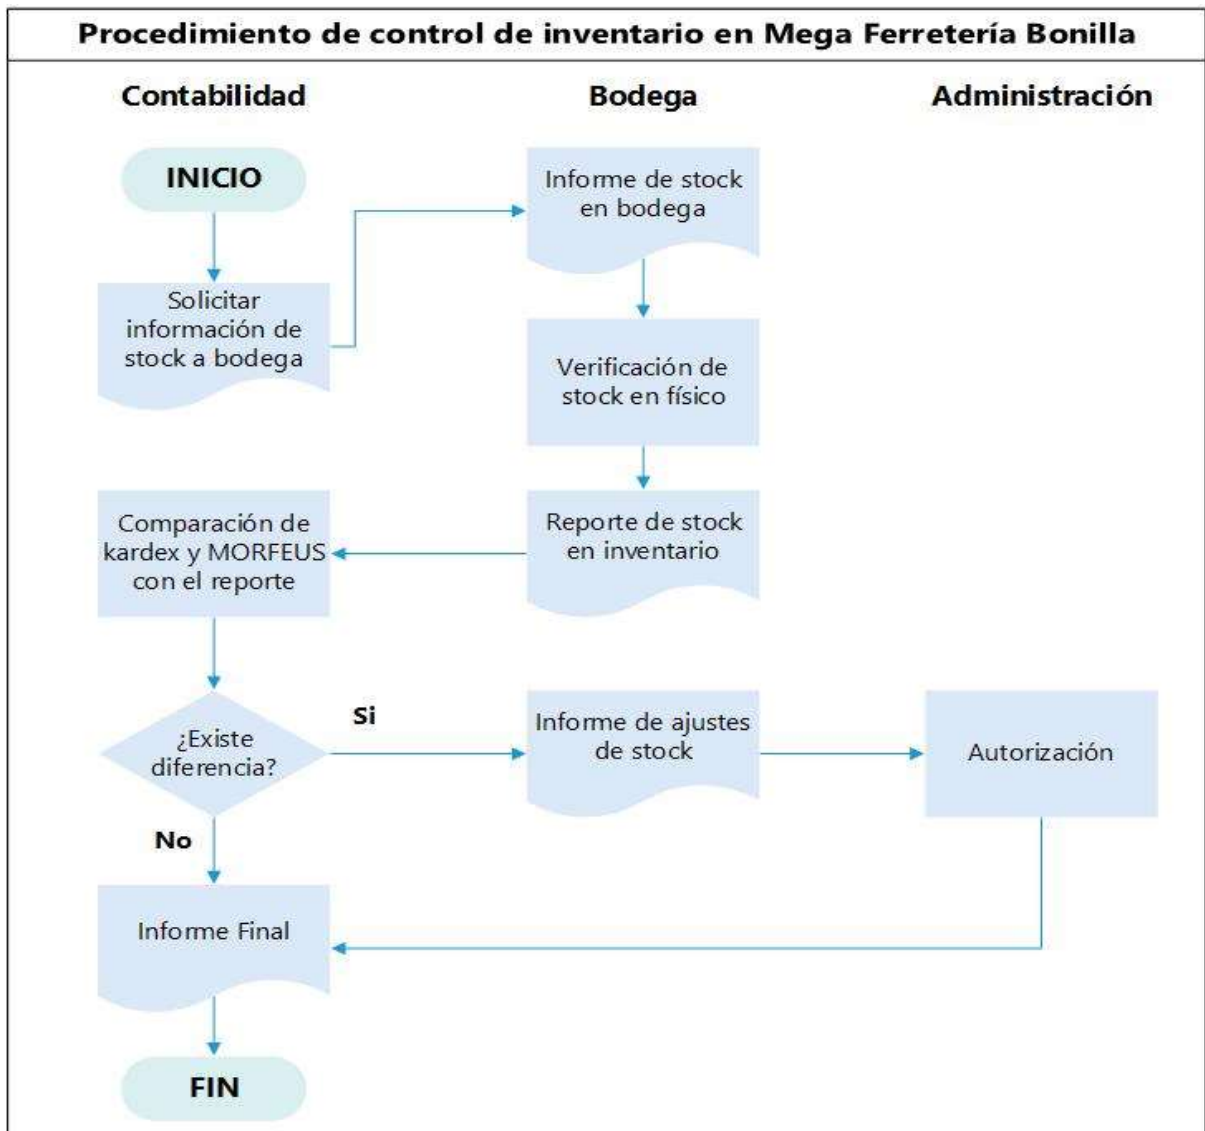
Procedimiento de control de inventario en Mega Ferretería Bonilla

Contabilidad

Bodega

Administración

INICIO

Solicitar información de stock a bodega

Informe de stock en bodega

Verificación de stock en físico

Reporte de stock en inventario

Comparación de kardex y MORFEUS con el reporte

¿Existe diferencia?

Si

Informe de ajustes de stock

Autorización

No

Informe Final

FIN